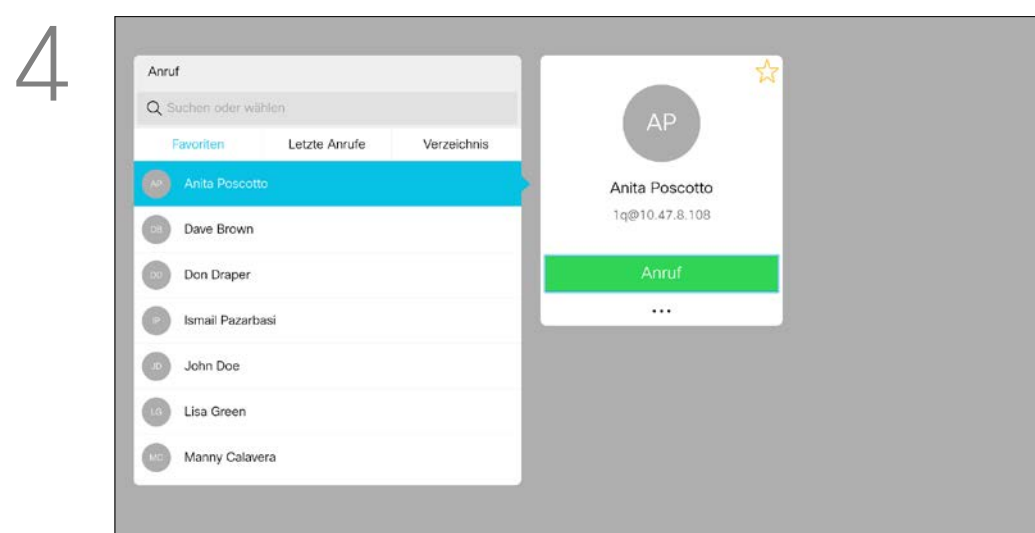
4

Anruf

Suchen oder wählen

Favoriten
Letzte Anrufe
Verzeichnis

AP Anita Poscotto
DB Dave Brown
DD Don Draper
IP Ismail Pazarbasi
JD John Doe
LG Lisa Green
MC Manny Calavera

AP
Anita Poscotto
1q@10.47.8.108
Anruf
...